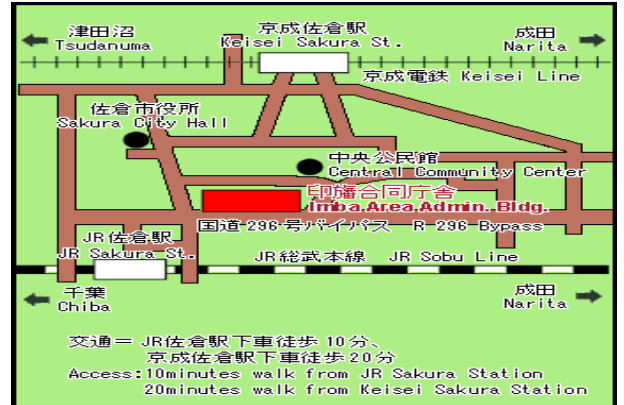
津田沼
Tsudanuma

京成佐倉駅
Keisei Sakura St.

成田
Narita

京成電鉄 Keisei Line

佐倉市役所
Sakura City Hall

中央公民館
Central Community Center

印旛合同庁舎
Imba Area Admin. Bldg.

国道296号バイパス R-296 Bypass

JR佐倉駅
JR Sakura St.

JR総武本線 JR Sobu Line

千葉
Chiba

成田
Narita

交通＝ JR佐倉駅下車徒歩10分、
京成佐倉駅下車徒歩20分
Access:10minutes walk from JR Sakura Station
20minutes walk from Keisei Sakura Station